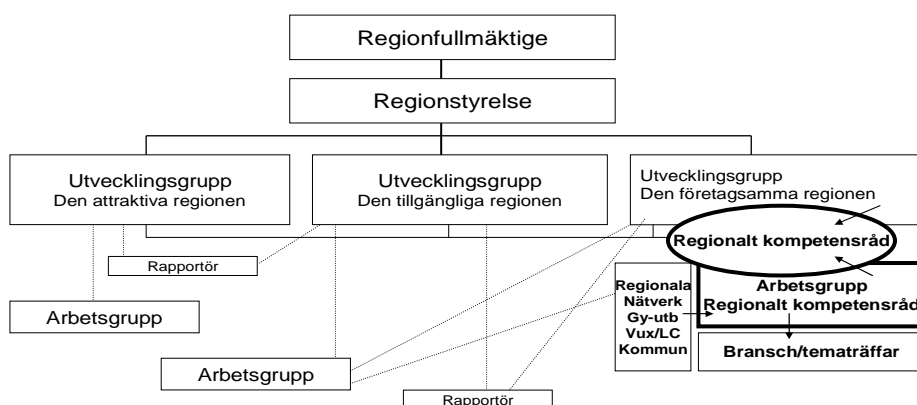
Regionfullmäktige

Regionstyrelse

Utvecklingsgrupp
Den attraktiva regionen

Utvecklingsgrupp
Den tillgängliga regionen

Utvecklingsgrupp
Den företagsamma regionen

Regionalt kompetensråd

Rapportör

Arbetsgrupp

Regionala Nätverk Gy-utb Vux/LC Kommun

Arbetsgrupp
Regionalt kompetensråd

Bransch/tematräffar

Arbetsgrupp

Rapportör